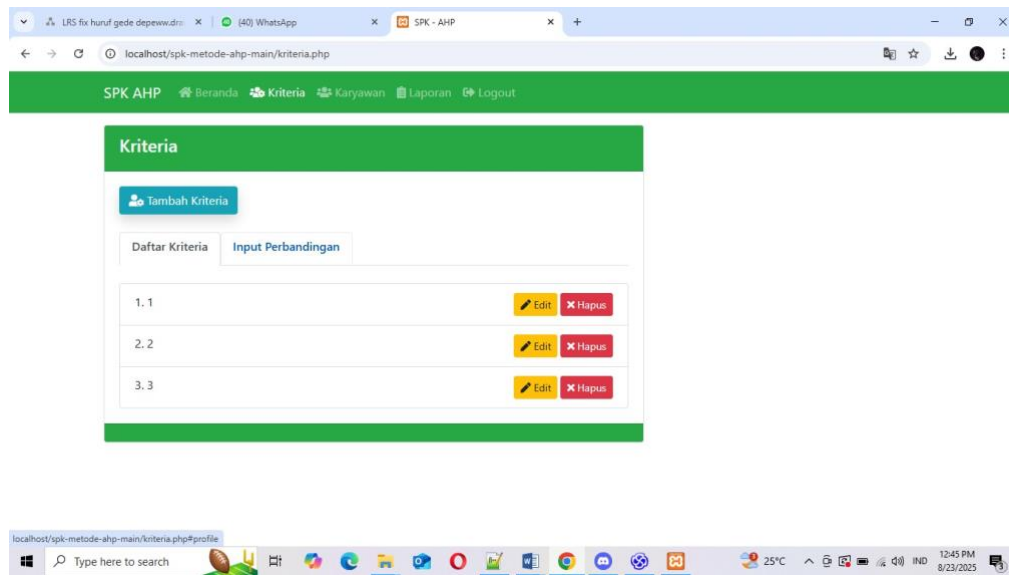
LRS fix huruf gede depeww.dra ×
(40) WhatsApp ×
SPK - AHP ×
+

localhost/spk-metode-ahp-main/kriteria.php

SPK AHP Beranda Kriteria Karyawan Laporan Logout

Kriteria

Tambah Kriteria

Daftar Kriteria
Input Perbandingan

1. 1 Edit Hapus

2. 2 Edit Hapus

3. 3 Edit Hapus

localhost/spk-metode-ahp-main/kriteria.php#profile

Type here to search

25°C IND 12:45 PM 8/23/2025 3